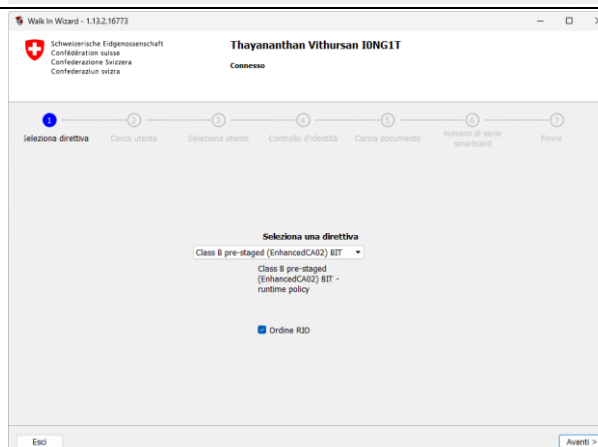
Walk In Wizard - 1.13.2.16773

Schweizerische Eidgenossenschaft
Confédération suisse
Confederazione Svizzera
Confederaziun svizra

Thayananthan Vithursan I0NG1T

Connesso

1 Seleziona direttiva
2 Cerca utente
3 Seleziona utente
4 Controllo d'identità
5 Carica documento
6 numero di serie smartcard
7 Finire

Seleziona una direttiva

Class B pre-staged (EnhancedCA02) BIT

Class B pre-staged (EnhancedCA02) BIT - runtime policy

Ordine RID

Esci

Avanti >